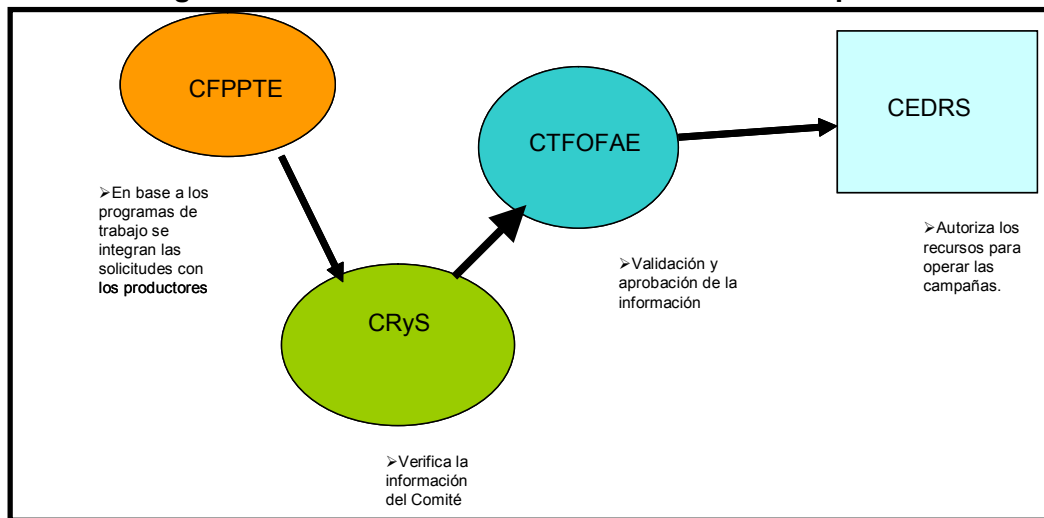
CFPPTE

➢En base a los programas de trabajo se integran las solicitudes con **los productores**

CRyS

➢Verifica la información del Comité

CTFOFAE

➢Validación y aprobación de la información

CEDRS

➢Autoriza los recursos para operar las campañas.